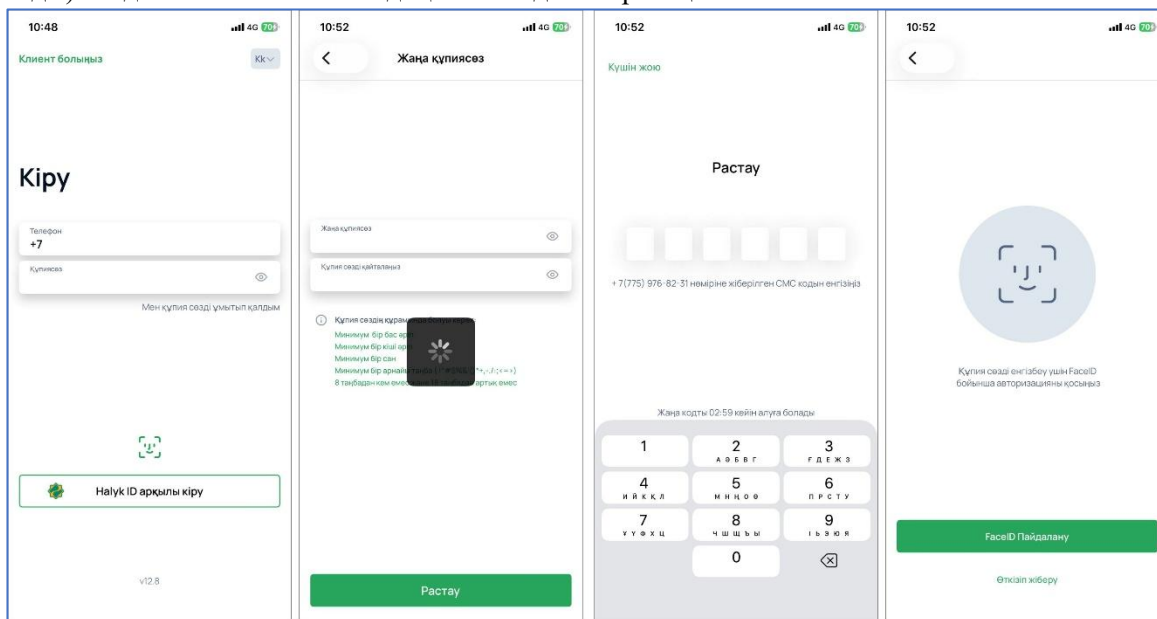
10:48 4G 70

Клиент болыңыз Kk

Кіру

Телефон
+7

Құпиясөз

Мен құпия сөзді ұмытып қалдым

Halyk ID арқылы кіру

v12.8

10:52 4G 70

Жаңа құпиясөз

Жаңа құпиясөз

Құпия сөзді қайталаңыз

Құпия сөздің құрам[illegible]
Минимум бір бас әр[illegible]
Минимум бір кіші әр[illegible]
Минимум бір сан
Минимум бір арнайы таңба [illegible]
8 таңбадан кем емес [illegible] артық емес

Растау

10:52 4G 70

Күшін жою

Растау

+7(775) 976-82-31 нөміріне жіберілген СМС кодын енгізіңіз

Жаңа кодты 02:59 кейін алуға болады

1
2 АӘБВГ
3 ҒДЕЖЗ
4 ИЙКҚЛ
5 МНҢОӨ
6 ПРСТУ
7 ҮҮФХЦ
8 ЧШЩЪЫ
9 ІЬЭЮЯ
0

10:52 4G 70

Құпия сөзді енгізбеу үшін FaceID бойынша авторизацияны қосыңыз

FaceID Пайдалану

Өткізіп жіберу